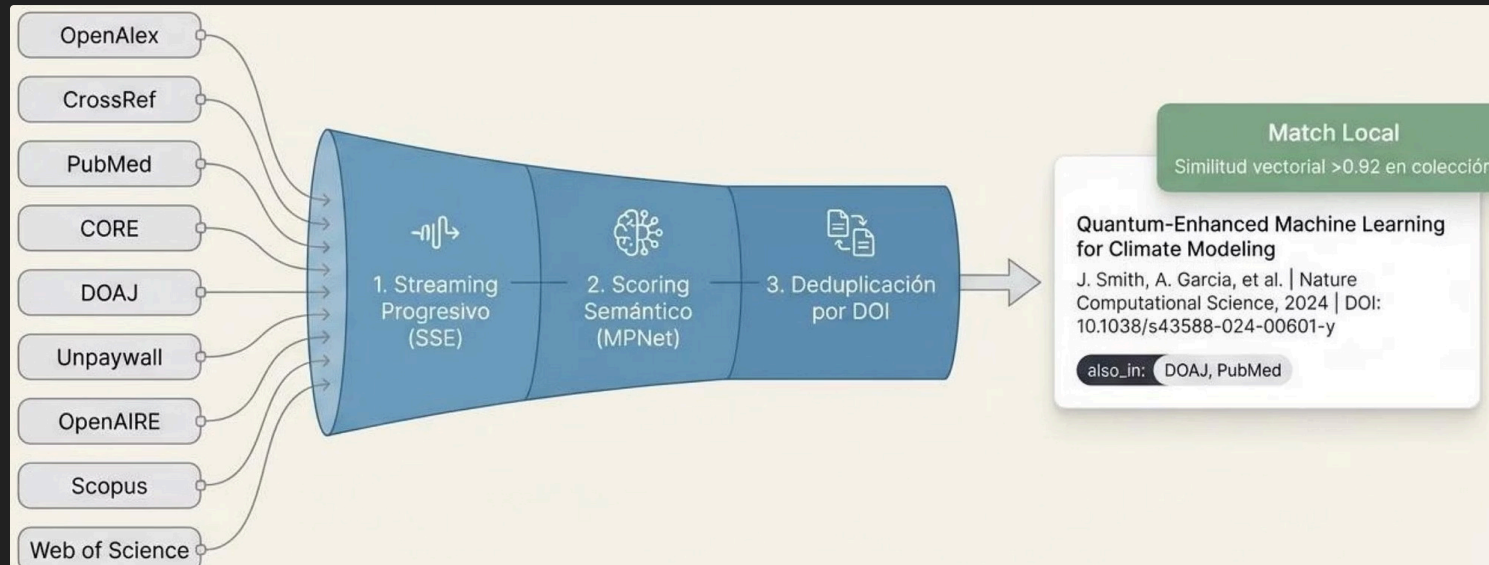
OpenAlex

CrossRef

PubMed

CORE

DOAJ

Unpaywall

OpenAIRE

Scopus

Web of Science

1. Streaming Progresivo (SSE)

2. Scoring Semántico (MPNet)

3. Deduplicación por DOI

Match Local
Similitud vectorial >0.92 en colecciór

Quantum-Enhanced Machine Learning for Climate Modeling

J. Smith, A. Garcia, et al. | Nature Computational Science, 2024 | DOI: 10.1038/s43588-024-00601-y

also_in: DOAJ, PubMed